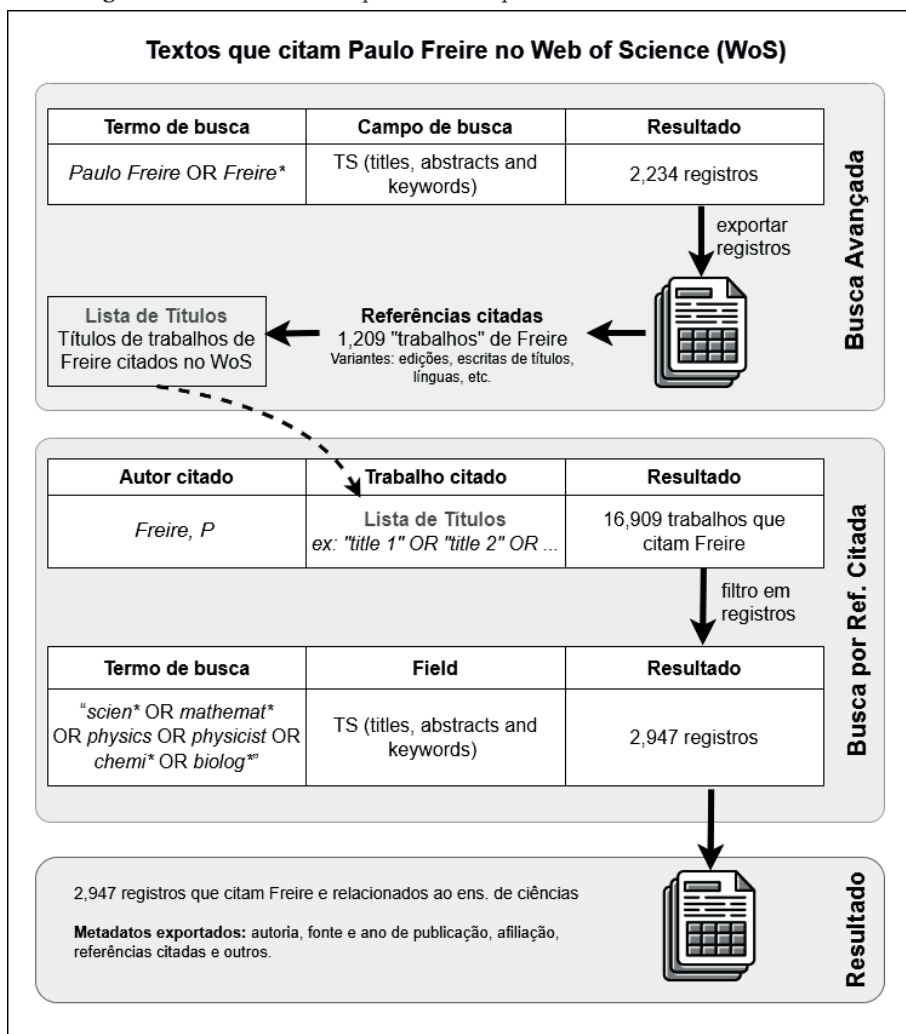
Textos que citam Paulo Freire no Web of Science (WoS)

| Termo de busca | Campo de busca | Resultado |
|---|---|---|
| *Paulo Freire* OR *Freire\** | TS (titles, abstracts and keywords) | 2,234 registros |

exportar registros

Busca Avançada

Lista de Títulos
Títulos de trabalhos de Freire citados no WoS

Referências citadas
1,209 "trabalhos" de Freire
Variantes: edições, escritas de títulos, línguas, etc.

| Autor citado | Trabalho citado | Resultado |
|---|---|---|
| *Freire, P* | Lista de Títulos *ex: "title 1" OR "title 2" OR ...* | 16,909 trabalhos que citam Freire |

filtro em registros

| Termo de busca | Field | Resultado |
|---|---|---|
| "*scien\** OR *mathemat\** OR *physics* OR *physicist* OR *chemi\** OR *biolog\**" | TS (titles, abstracts and keywords) | 2,947 registros |

Busca por Ref. Citada

2,947 registros que citam Freire e relacionados ao ens. de ciências

**Metadatos exportados:** autoria, fonte e ano de publicação, afiliação, referências citadas e outros.

Resultado